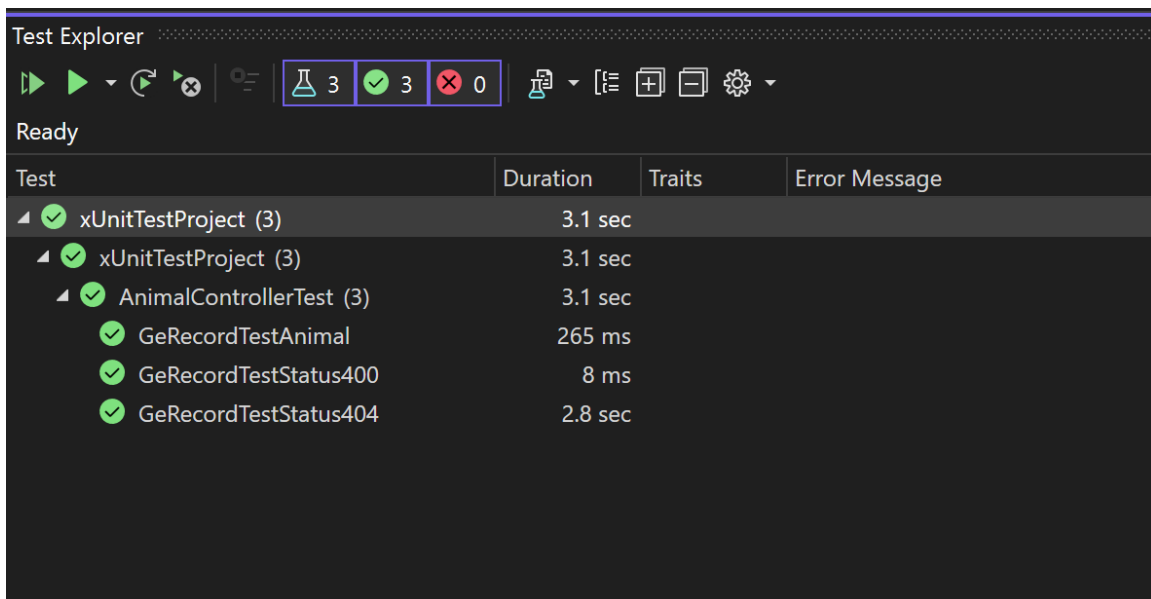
Test Explorer

3 3 0

Ready

| Test | Duration | Traits | Error Message |
|---|---|---|---|
| xUnitTestProject (3) | 3.1 sec | | |
| xUnitTestProject (3) | 3.1 sec | | |
| AnimalControllerTest (3) | 3.1 sec | | |
| GeRecordTestAnimal | 265 ms | | |
| GeRecordTestStatus400 | 8 ms | | |
| GeRecordTestStatus404 | 2.8 sec | | |